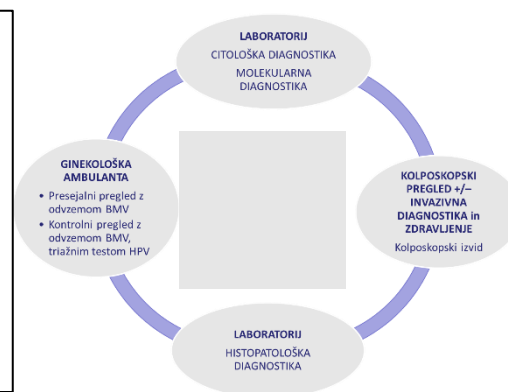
LABORATORIJ
CITOLOŠKA DIAGNOSTIKA
MOLEKULARNA DIAGNOSTIKA

GINEKOLOŠKA AMBULANTA
• Presejalni pregled z odvzemom BMV
• Kontrolni pregled z odvzemom BMV, triažnim testom HPV

KOLPOSKOPSKI PREGLED +/– INVAZIVNA DIAGNOSTIKA in ZDRAVLJENJE
Kolposkopski izvid

LABORATORIJ
HISTOPATOLOŠKA DIAGNOSTIKA